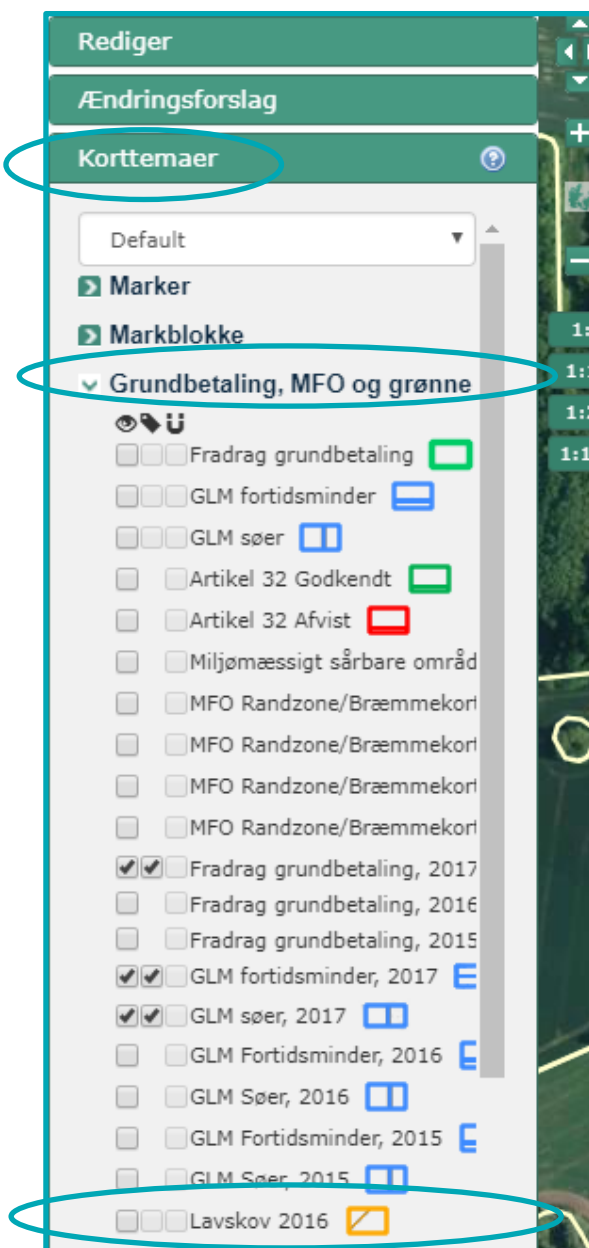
Rediger
Ændringsforslag
Korttemaer

Default

Marker
Markblokke
Grundbetaling, MFO og grønne

Fradrag grundbetaling
GLM fortidsminder
GLM søer
Artikel 32 Godkendt
Artikel 32 Afvist
Miljømæssigt sårbare områd
MFO Randzone/Bræmmekort
MFO Randzone/Bræmmekort
MFO Randzone/Bræmmekort
MFO Randzone/Bræmmekort
Fradrag grundbetaling, 2017
Fradrag grundbetaling, 2016
Fradrag grundbetaling, 2015
GLM fortidsminder, 2017
GLM søer, 2017
GLM Fortidsminder, 2016
GLM Søer, 2016
GLM Fortidsminder, 2015
GLM Søer, 2015
Lavskov 2016

1:
1:
1:
1:1